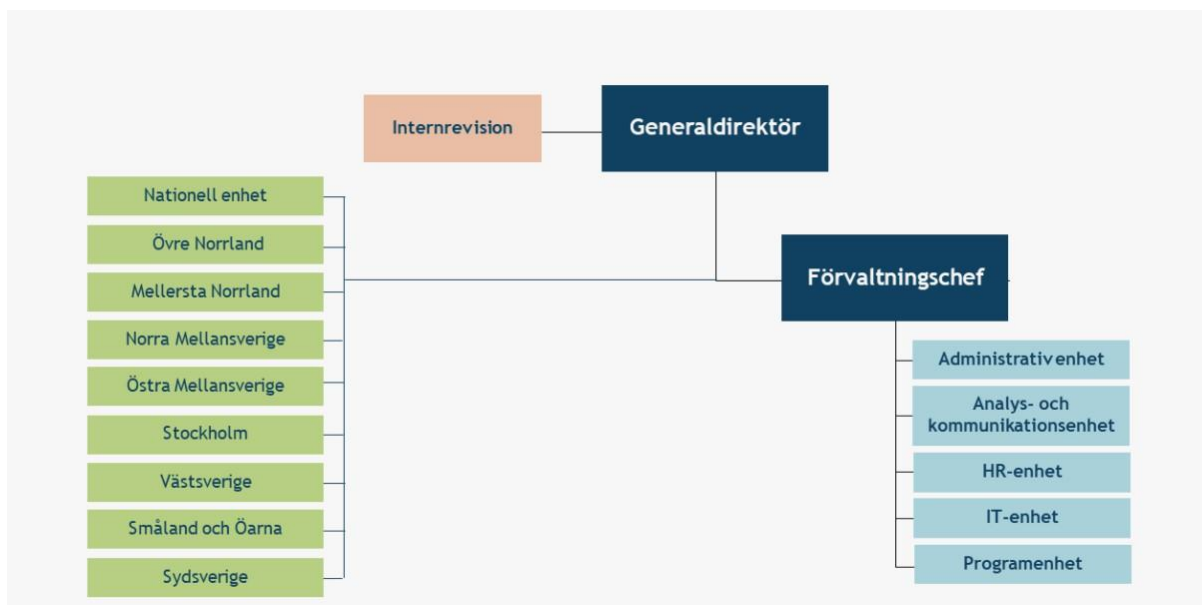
Internrevision

Generaldirektör

Nationell enhet

Övre Norrland

Mellersta Norrland

Norra Mellansverige

Östra Mellansverige

Stockholm

Västsverige

Småland och Öarna

Sydsverige

Förvaltningschef

Administrativ enhet

Analys- och kommunikationsenhet

HR-enhet

IT-enhet

Programenhet